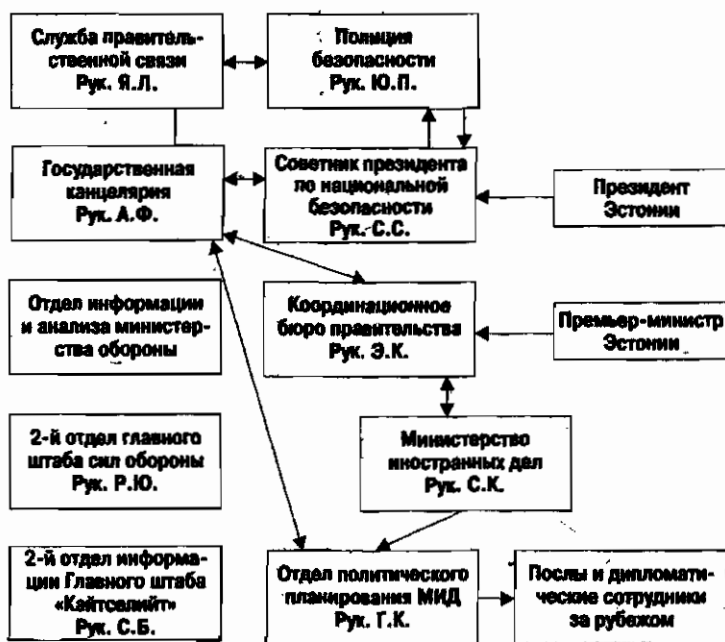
Служба правительственной связи
Рук. Я.Л.

Полиция безопасности
Рук. Ю.П.

Государственная канцелярия
Рук. А.Ф.

Советник президента по национальной безопасности
Рук. С.С.

Президент Эстонии

Отдел информации и анализа министерства обороны

Координационное бюро правительства
Рук. Э.К.

Премьер-министр Эстонии

2-й отдел главного штаба сил обороны
Рук. Р.Ю.

Министерство иностранных дел
Рук. С.К.

2-й отдел информации Главного штаба «Кайтсвлийт»
Рук. С.Б.

Отдел политического планирования МИД
Рук. Г.К.

Послы и дипломатические сотрудники за рубежом